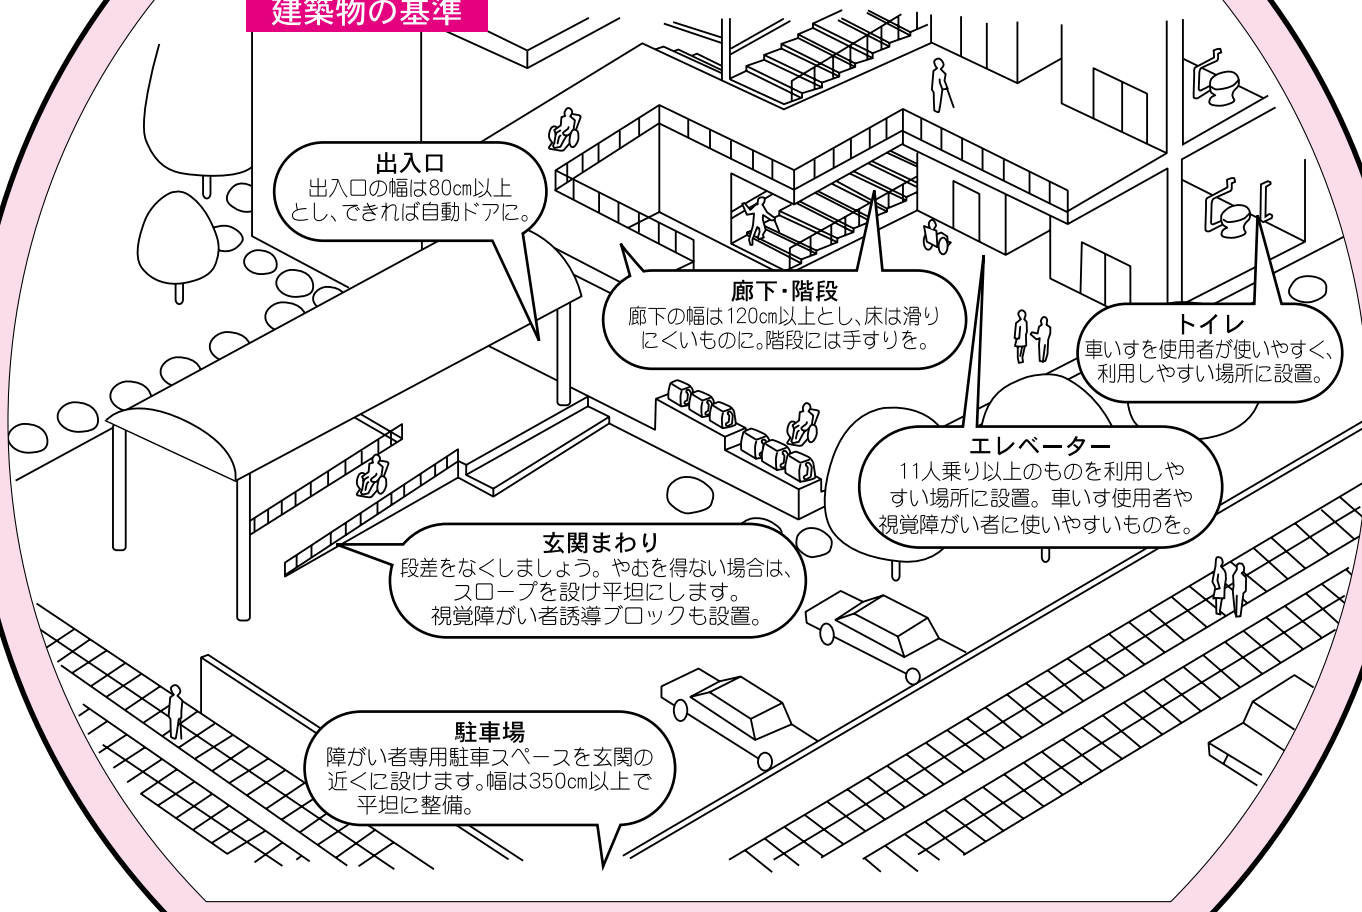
建築物の基準

出入口
出入口の幅は80cm以上とし、できれば自動ドアに。

廊下・階段
廊下の幅は120cm以上とし、床は滑りにくいものに。階段には手すりを。

トイレ
車いすを使用者が使いやすく、利用しやすい場所に設置。

エレベーター
11人乗り以上のものを利用しやすい場所に設置。車いす使用者や視覚障がい者に使いやすいものを。

玄関まわり
段差をなくしましょう。やむを得ない場合は、スロープを設け平坦にします。
視覚障がい者誘導ブロックも設置。

駐車場
障がい者専用駐車スペースを玄関の近くに設けます。幅は350cm以上で平坦に整備。